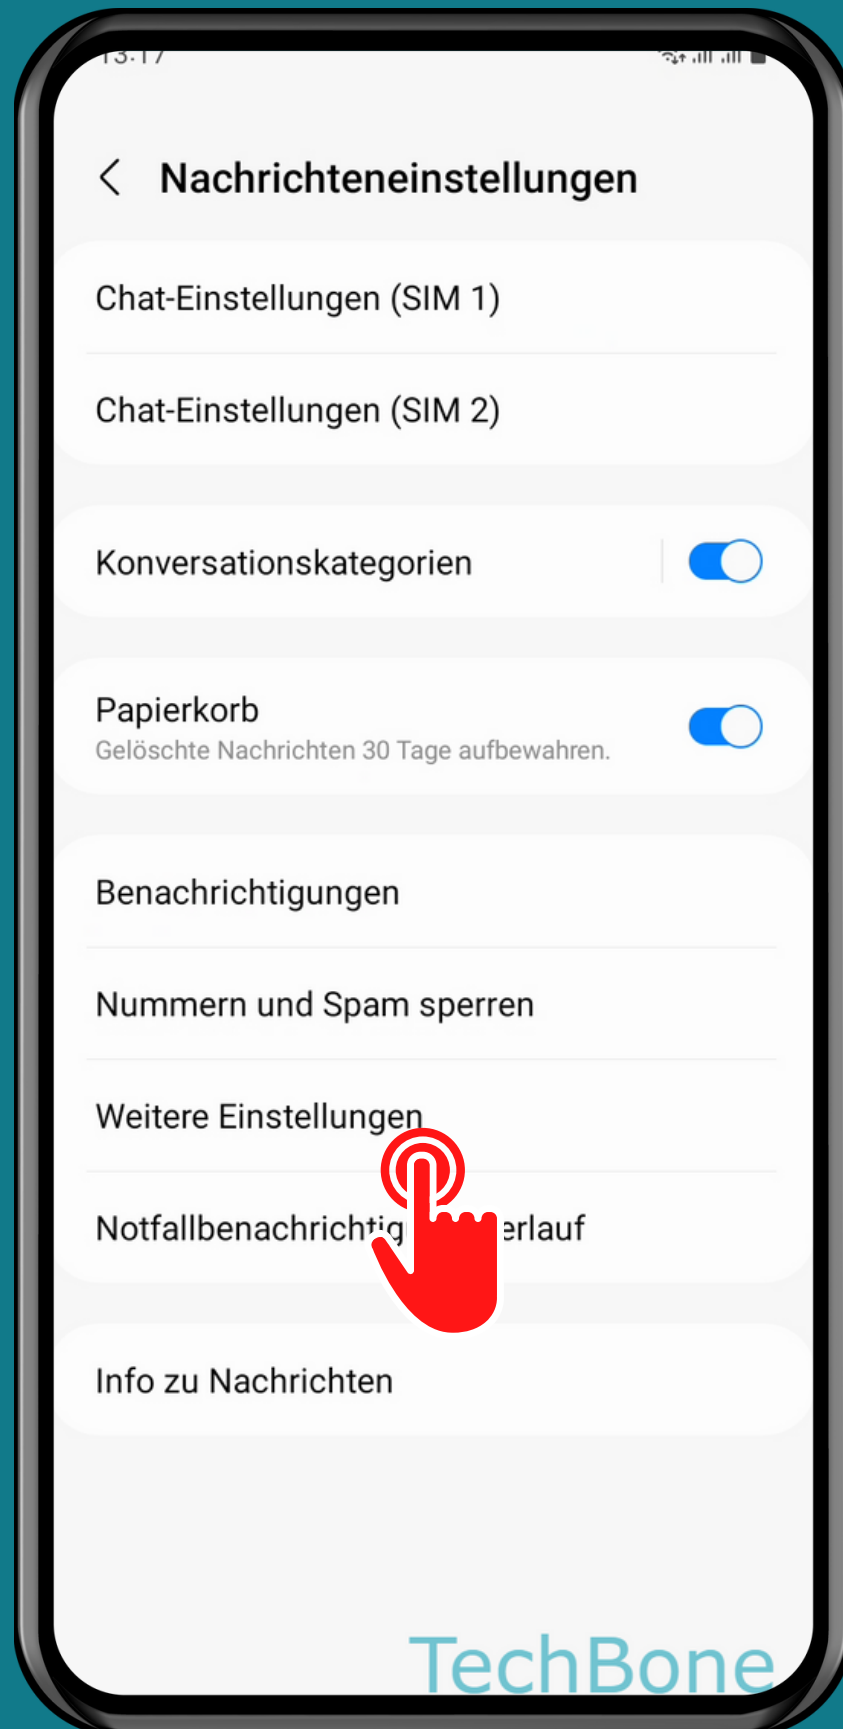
13:17

Nachrichteneinstellungen

Chat-Einstellungen (SIM 1)

Chat-Einstellungen (SIM 2)

Konversationskategorien

Papierkorb
Gelöschte Nachrichten 30 Tage aufbewahren.

Benachrichtigungen

Nummern und Spam sperren

Weitere Einstellungen

Notfallbenachrichtig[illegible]erlauf

Info zu Nachrichten

TechBone